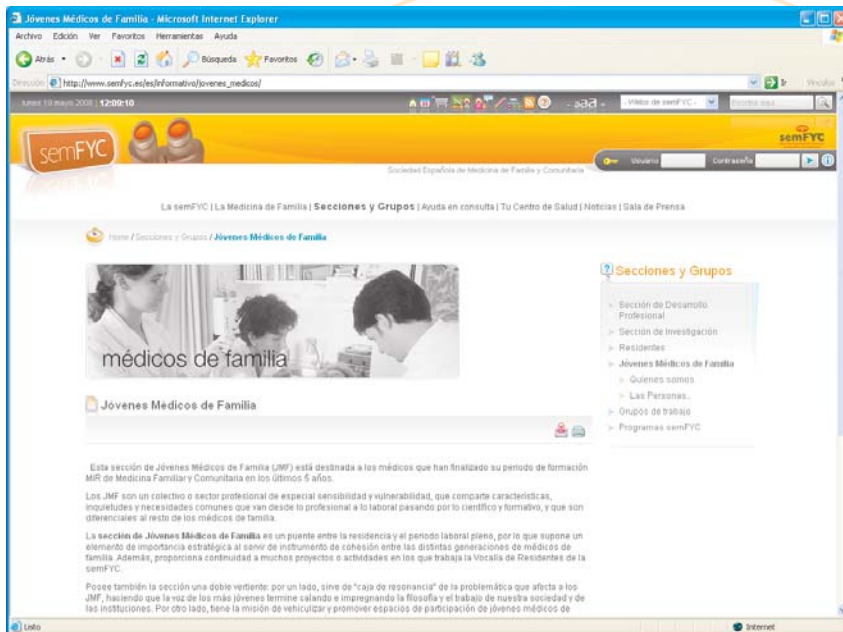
Jóvenes Médicos de Familia - Microsoft Internet Explorer

Archivo Edición Ver Favoritos Herramientas Ayuda

Atrás Búsqueda Favoritos

Dirección http://www.semfyc.es/es/informativo/jovenes_medicos/ Ir Vínculos

lunes 19 mayo 2008 | 12:09:10

aaa

Webs de semFYC

semFYC

semFYC

Sociedad Española de Medicina de Familia y Comunitaria

Usuario Contraseña

La semFYC | La Medicina de Familia | Secciones y Grupos | Ayuda en consulta | Tu Centro de Salud | Noticias | Sala de Prensa

Home / Secciones y Grupos / Jóvenes Médicos de Familia

médicos de familia

Jóvenes Medicos de Familia

Esta sección de Jóvenes Médicos de Familia (JMF) está destinada a los médicos que han finalizado su periodo de formación MIR de Medicina Familiar y Comunitaria en los últimos 5 años.

Los JMF son un colectivo o sector profesional de especial sensibilidad y vulnerabilidad, que comparte características, inquietudes y necesidades comunes que van desde lo profesional a lo laboral pasando por lo científico y formativo, y que son diferenciales al resto de los médicos de familia.

La sección de Jóvenes Médicos de Familia es un puente entre la residencia y el periodo laboral pleno, por lo que supone un elemento de importancia estratégica al servir de instrumento de cohesión entre las distintas generaciones de médicos de familia. Además, proporciona continuidad a muchos proyectos o actividades en los que trabaja la Vocalía de Residentes de la semFYC.

Posee también la sección una doble vertiente: por un lado, sirve de "caja de resonancia" de la problemática que afecta a los JMF, haciendo que la voz de los más jóvenes termine calando e impregnando la filosofía y el trabajo de nuestra sociedad y de las instituciones. Por otro lado, tiene la misión de vehiculizar y promover espacios de participación de jóvenes médicos de

Secciones y Grupos

Sección de Desarrollo Profesional
Sección de Investigación
Residentes
Jóvenes Médicos de Familia
Quienes somos
Las Personas..
Grupos de trabajo
Programas semFYC

Listo

Internet